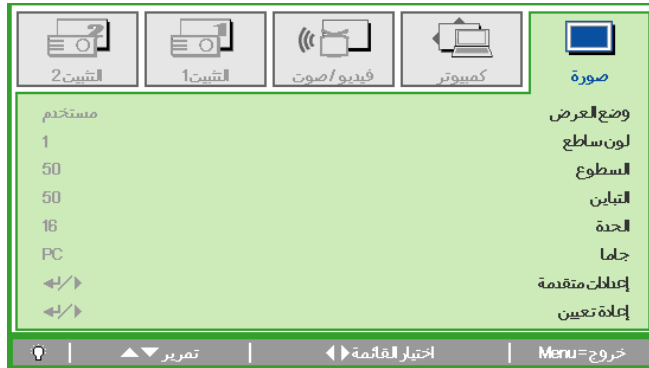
صورة | كمبيوتر | فيديو/صوت | الشبين1 | الشبين2

| | |
|---|---|
| وضع العرض | مستخدم |
| لون ساطع | 1 |
| السطوع | 50 |
| التباين | 50 |
| الحدة | 16 |
| جاما | PC |
| إعدادات متقدمة | ↵/▸ |
| إعادة تعيين | ↵/▸ |

خروج=Menu | اختيار القائمة◀▶ | تمرير▼▲